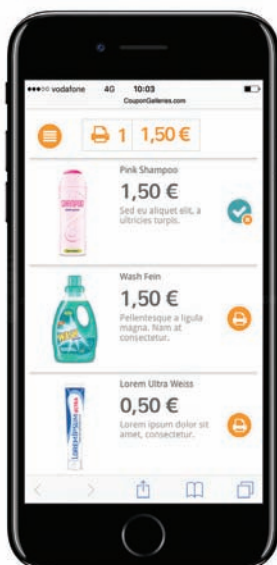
●●●○○ vodafone 4G 10:03
CouponGalleries.com

1 1,50 €

Pink Shampoo
1,50 €
Sed eu aliquet elit, a ultricies turpis.

Wash Fein
1,50 €
Pellentesque a ligula magna. Nam at consectetur.

Lorem Ultra Weiss
0,50 €
Lorem ipsum dolor sit amet, consectetur.